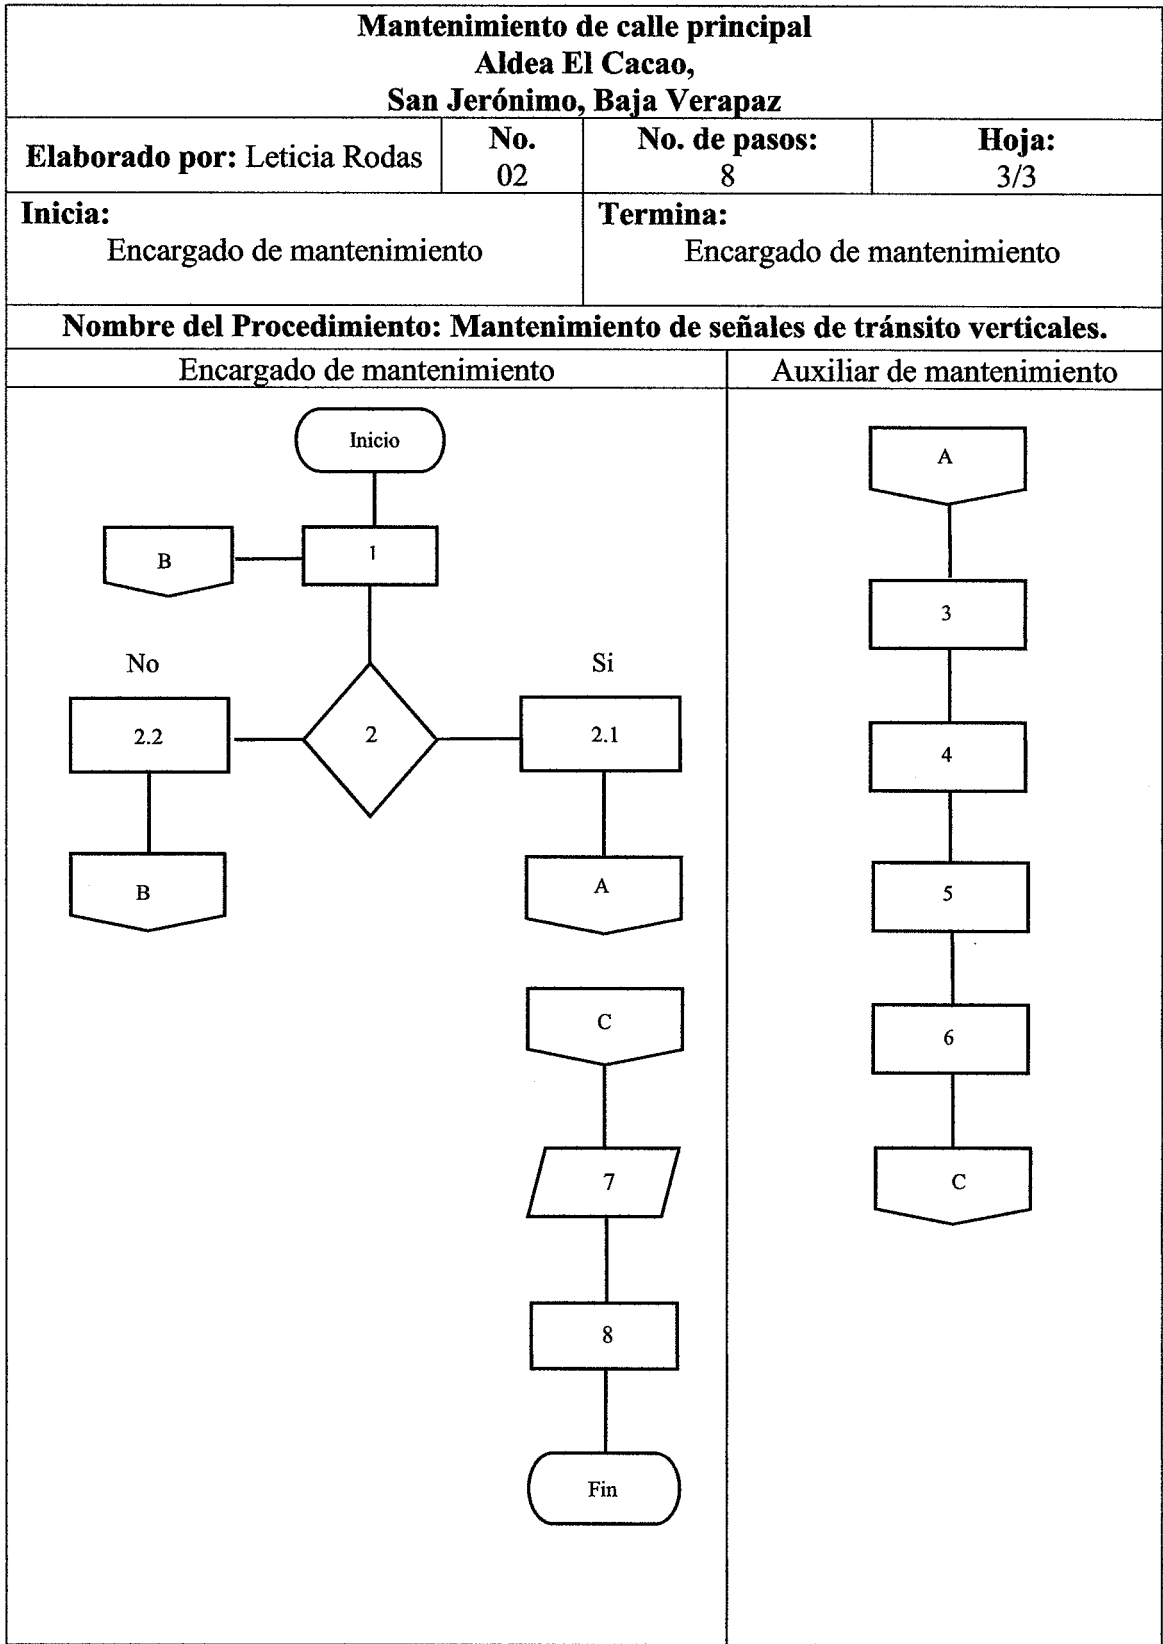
Mantenimiento de calle principal
Aldea El Cacao,
San Jerónimo, Baja Verapaz

| Elaborado por: Leticia Rodas | No. 02 | No. de pasos: 8 | Hoja: 3/3 |
|---|---|---|---|

Inicia:
Encargado de mantenimiento

Termina:
Encargado de mantenimiento

Nombre del Procedimiento: Mantenimiento de señales de tránsito verticales.

Encargado de mantenimiento

Inicio
B
1
No
Si
2.2
2
2.1
B
A
C
7
8
Fin

Auxiliar de mantenimiento

A
3
4
5
6
C